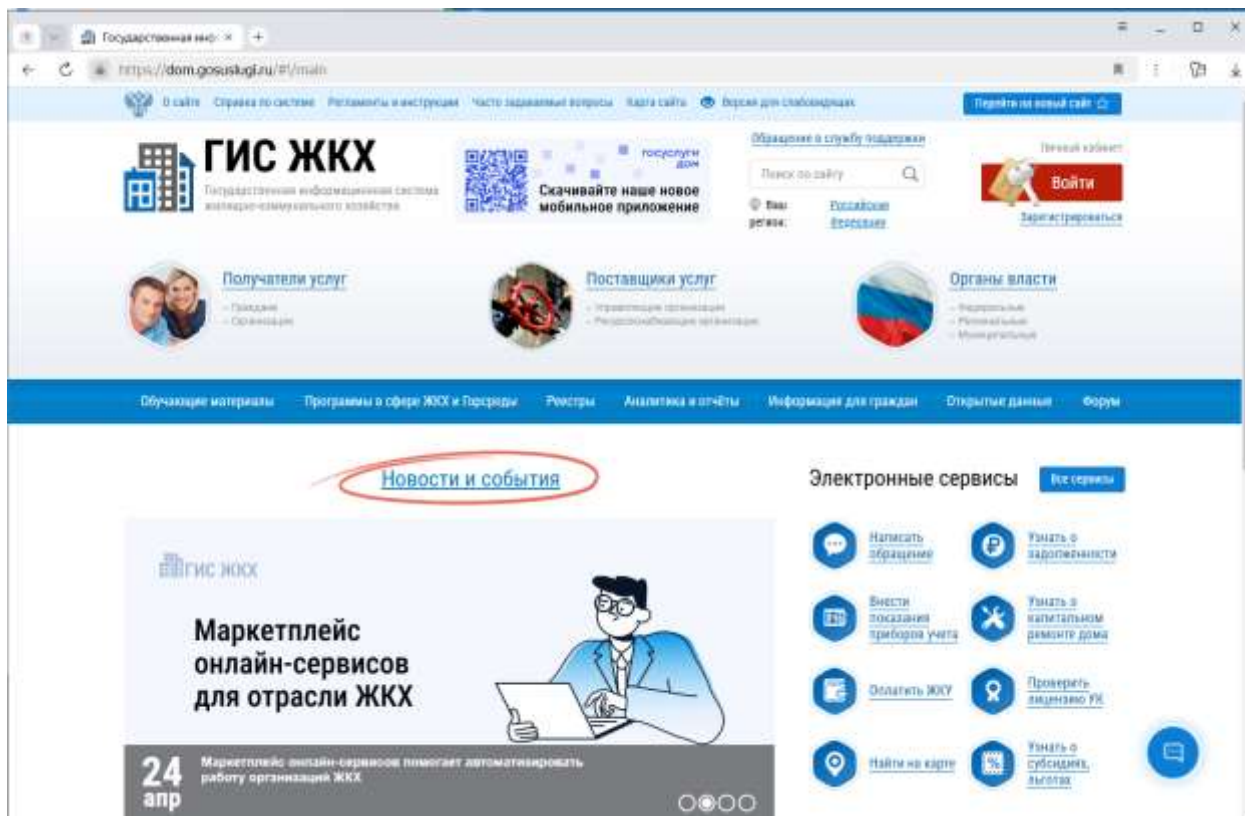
Государственная инф ×

https://dom.gosuslugi.ru/#!/main

О сайте Справка по системе Регламенты и инструкции Часто задаваемые вопросы Карта сайта Версия для слабовидящих

Перейти на новый сайт

ГИС ЖКХ
Государственная информационная система жилищно-коммунального хозяйства

госуслуги дом
Скачивайте наше новое мобильное приложение

Обращение в службу поддержки

Поиск по сайту

Ваш регион: Российская Федерация

Личный кабинет
Войти
Зарегистрироваться

Получатели услуг
- Граждане
- Организации

Поставщики услуг
- Управляющие организации
- Ресурсоснабжающие организации

Органы власти
- Федеральные
- Региональные
- Муниципальные

Обучающие материалы Программы в сфере ЖКХ и Горсреды Реестры Аналитика и отчёты Информация для граждан Открытые данные Форум

Новости и события

ГИС ЖКХ

Маркетплейс онлайн-сервисов для отрасли ЖКХ

24 апр
Маркетплейс онлайн-сервисов помогает автоматизировать работу организаций ЖКХ

Электронные сервисы Все сервисы

Написать обращение
Узнать о задолженности
Внести показания приборов учета
Узнать о капитальном ремонте дома
Оплатить ЖКУ
Проверить лицензию УК
Найти на карте
Узнать о субсидиях, льготах